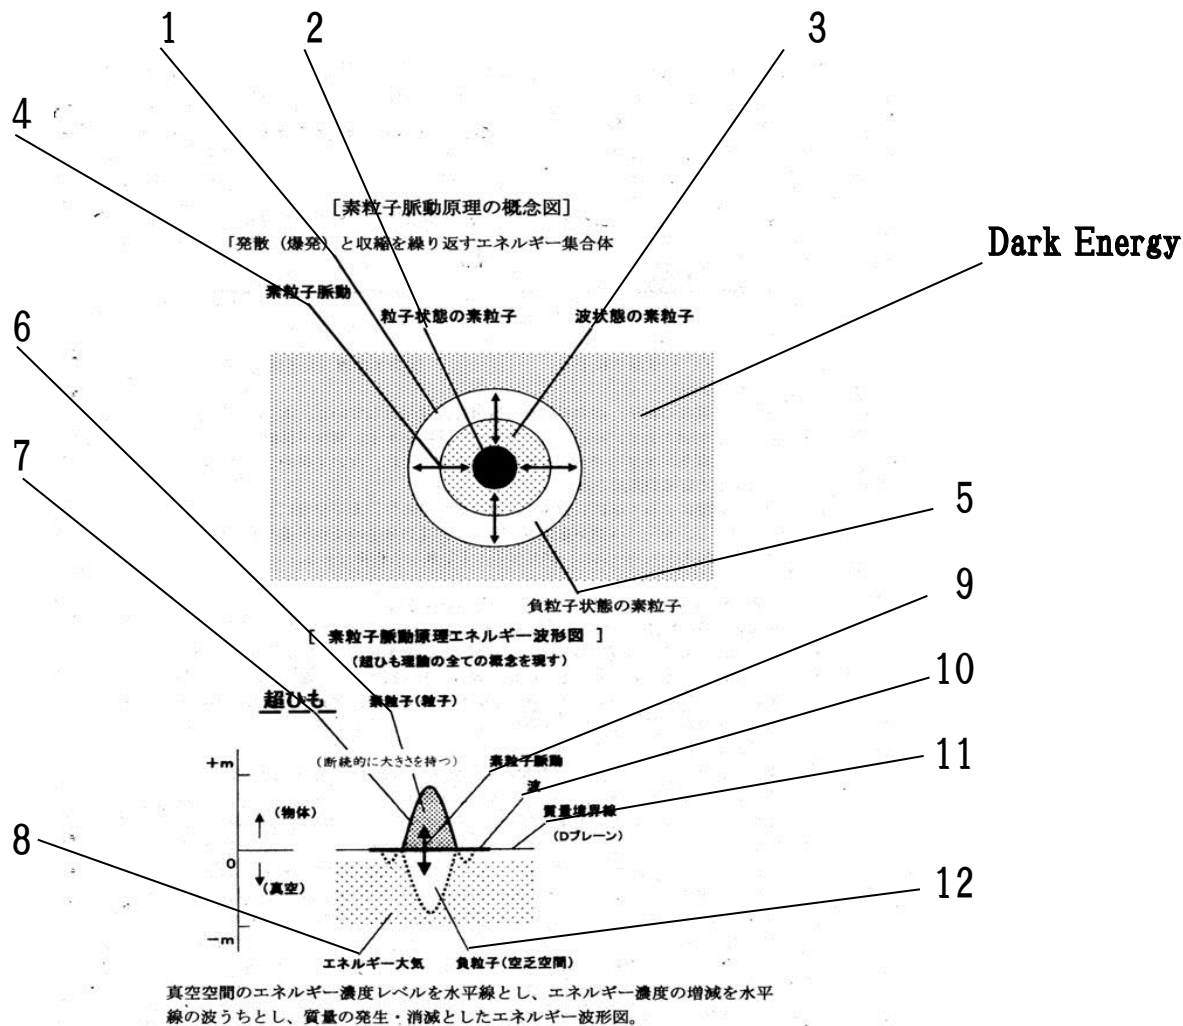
1
2
3
4

[素粒子脈動原理の概念図]

「発散（爆発）と収縮を繰り返すエネルギー集合体

Dark Energy

素粒子脈動
粒子状態の素粒子
波状態の素粒子

6

7

5

負粒子状態の素粒子

9

[ 素粒子脈動原理エネルギー波形図 ]
（超ひも理論の全ての概念を現す）

10

超ひも
素粒子(粒子)

（断続的に大きさを持つ）

11

+m
素粒子脈動
波
質量境界線
（Dブレーン）
↑（物体）
0
↓（真空）

8

12

−m
エネルギー大気
負粒子(空乏空間)

真空空間のエネルギー濃度レベルを水平線とし、エネルギー濃度の増減を水平線の波うちとし、質量の発生・消滅としたエネルギー波形図。